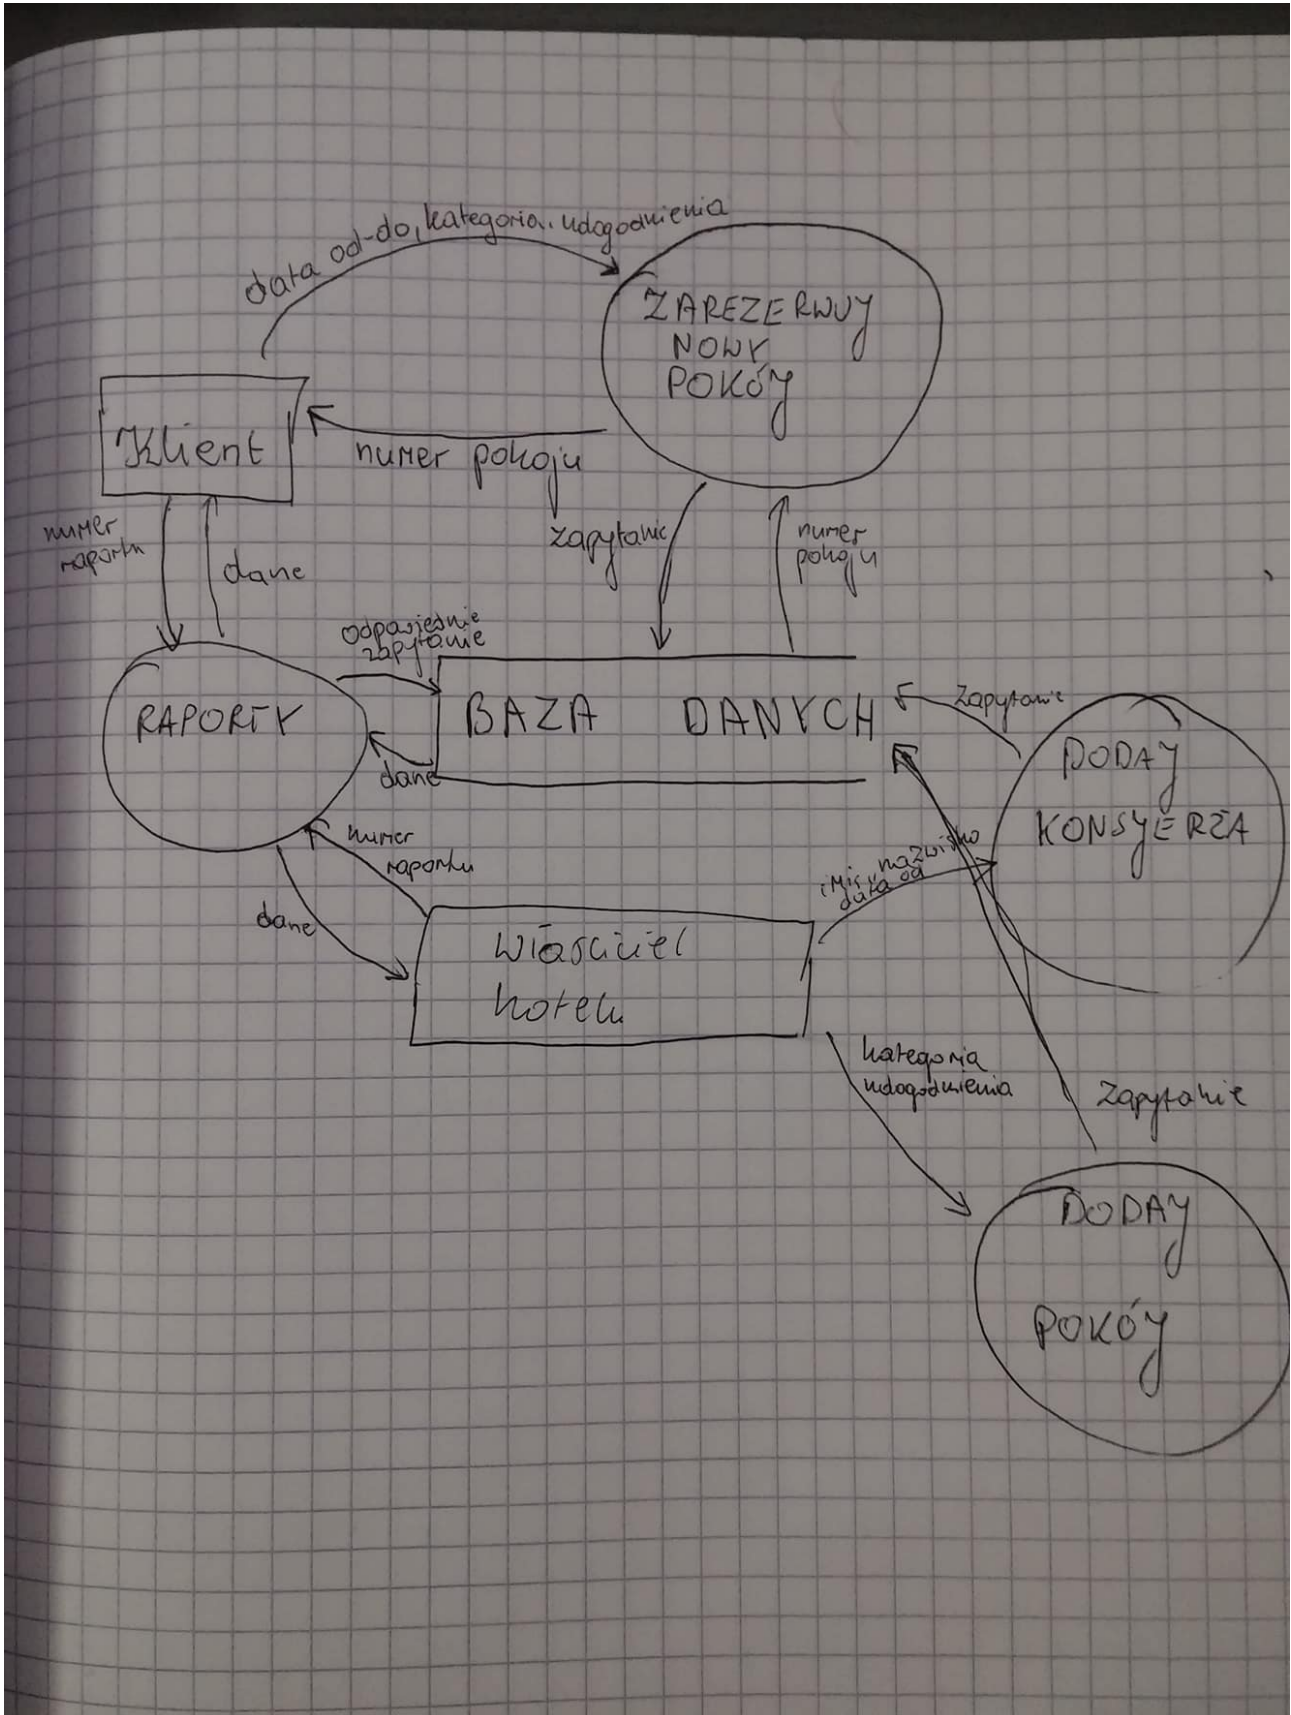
data od-do, kategoria, udogodnienia

ZAREZERWUJ NOWY POKÓJ

Klient

numer pokoju

numer raportu

dane

zapytanie

numer pokoju

odpowiednie zapytanie

RAPORTY

BAZA DANYCH

zapytanie

DODAJ KONSYERZA

dane

numer raportu

dane

imie, nazwisko data od

Właściciel hotelu

kategoria udogodnienia

zapytanie

DODAJ POKÓJ